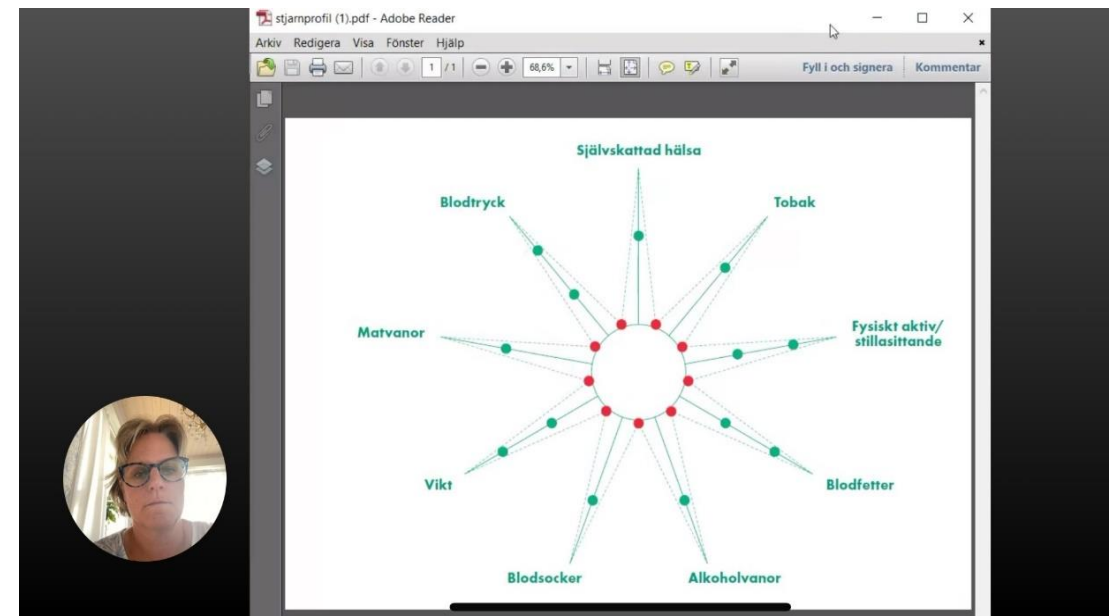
stjarnprofil (1).pdf - Adobe Reader

Arkiv Redigera Visa Fönster Hjälp

1 / 1 68,6%

Fyll i och signera Kommentar

Självskattad hälsa

Blodtryck

Tobak

Matvanor

Fysiskt aktiv/ stillasittande

Vikt

Blodfetter

Blodsocker

Alkoholvanor